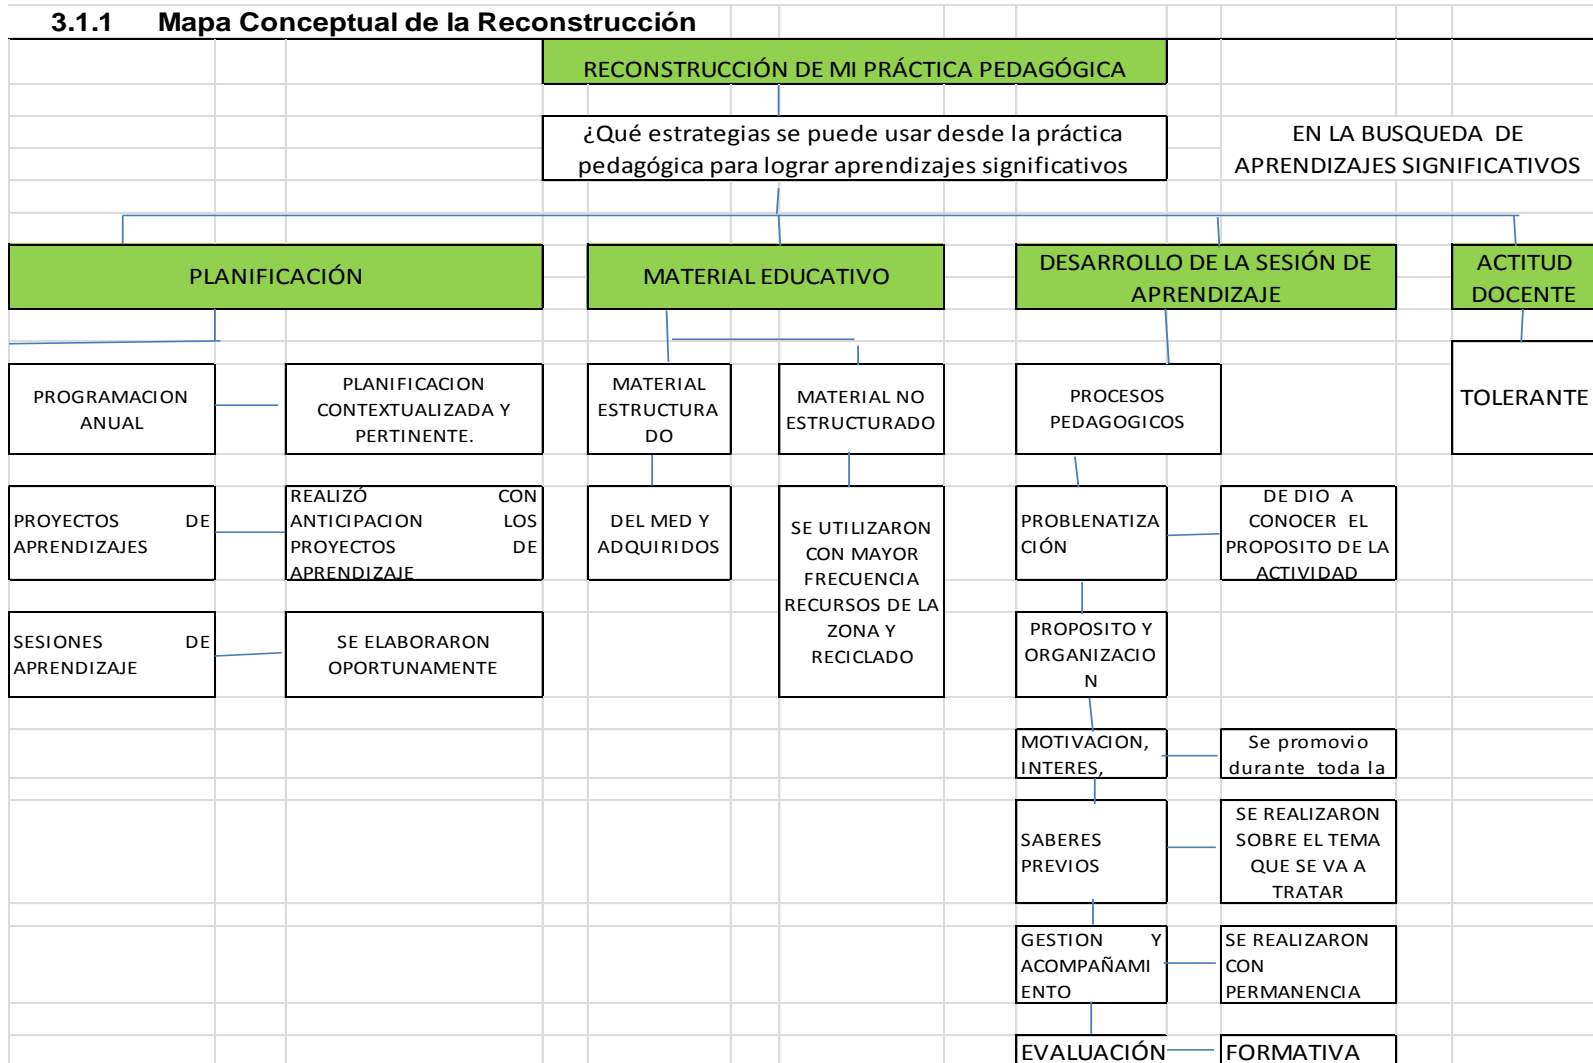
3.1.1 Mapa Conceptual de la Reconstrucción

RECONSTRUCCIÓN DE MI PRÁCTICA PEDAGÓGICA

¿Qué estrategias se puede usar desde la práctica pedagógica para lograr aprendizajes significativos

EN LA BUSQUEDA DE APRENDIZAJES SIGNIFICATIVOS

PLANIFICACIÓN

MATERIAL EDUCATIVO

DESARROLLO DE LA SESIÓN DE APRENDIZAJE

ACTITUD DOCENTE

PROGRAMACION ANUAL

PLANIFICACION CONTEXTUALIZADA Y PERTINENTE.

MATERIAL ESTRUCTURADO

MATERIAL NO ESTRUCTURADO

PROCESOS PEDAGOGICOS

TOLERANTE

PROYECTOS DE APRENDIZAJES

REALIZÓ CON ANTICIPACION LOS PROYECTOS DE APRENDIZAJE

DEL MED Y ADQUIRIDOS

SE UTILIZARON CON MAYOR FRECUENCIA RECURSOS DE LA ZONA Y RECICLADO

PROBLENATIZACIÓN

DE DIO A CONOCER EL PROPOSITO DE LA ACTIVIDAD

SESIONES DE APRENDIZAJE

SE ELABORARON OPORTUNAMENTE

PROPOSITO Y ORGANIZACION

MOTIVACION, INTERES,

Se promovio durante toda la

SABERES PREVIOS

SE REALIZARON SOBRE EL TEMA QUE SE VA A TRATAR

GESTION Y ACOMPAÑAMIENTO

SE REALIZARON CON PERMANENCIA

EVALUACIÓN

FORMATIVA